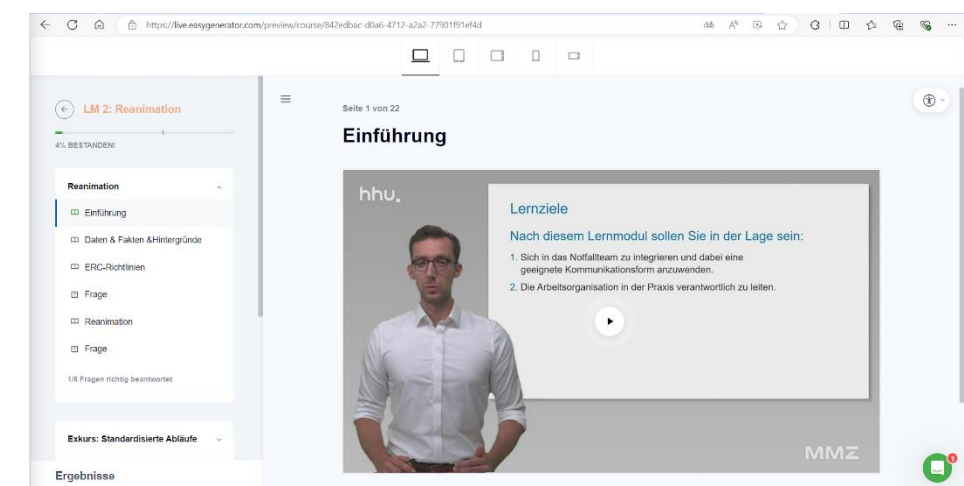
https://live.easygenerator.com/preview/course/842edbac-d0a6-4712-a2a2-77901f91ef4d

LM 2: Reanimation

4% BESTANDEN!

Reanimation

Einführung

Daten & Fakten &Hintergründe

ERC-Richtlinien

Frage

Reanimation

Frage

1/6 Fragen richtig beantwortet

Exkurs: Standardisierte Abläufe

Ergebnisse

Seite 1 von 22

Einführung

hhu.

Lernziele

Nach diesem Lernmodul sollen Sie in der Lage sein:

1. Sich in das Notfallteam zu integrieren und dabei eine geeignete Kommunikationsform anzuwenden.

2. Die Arbeitsorganisation in der Praxis verantwortlich zu leiten.

MMZ

1